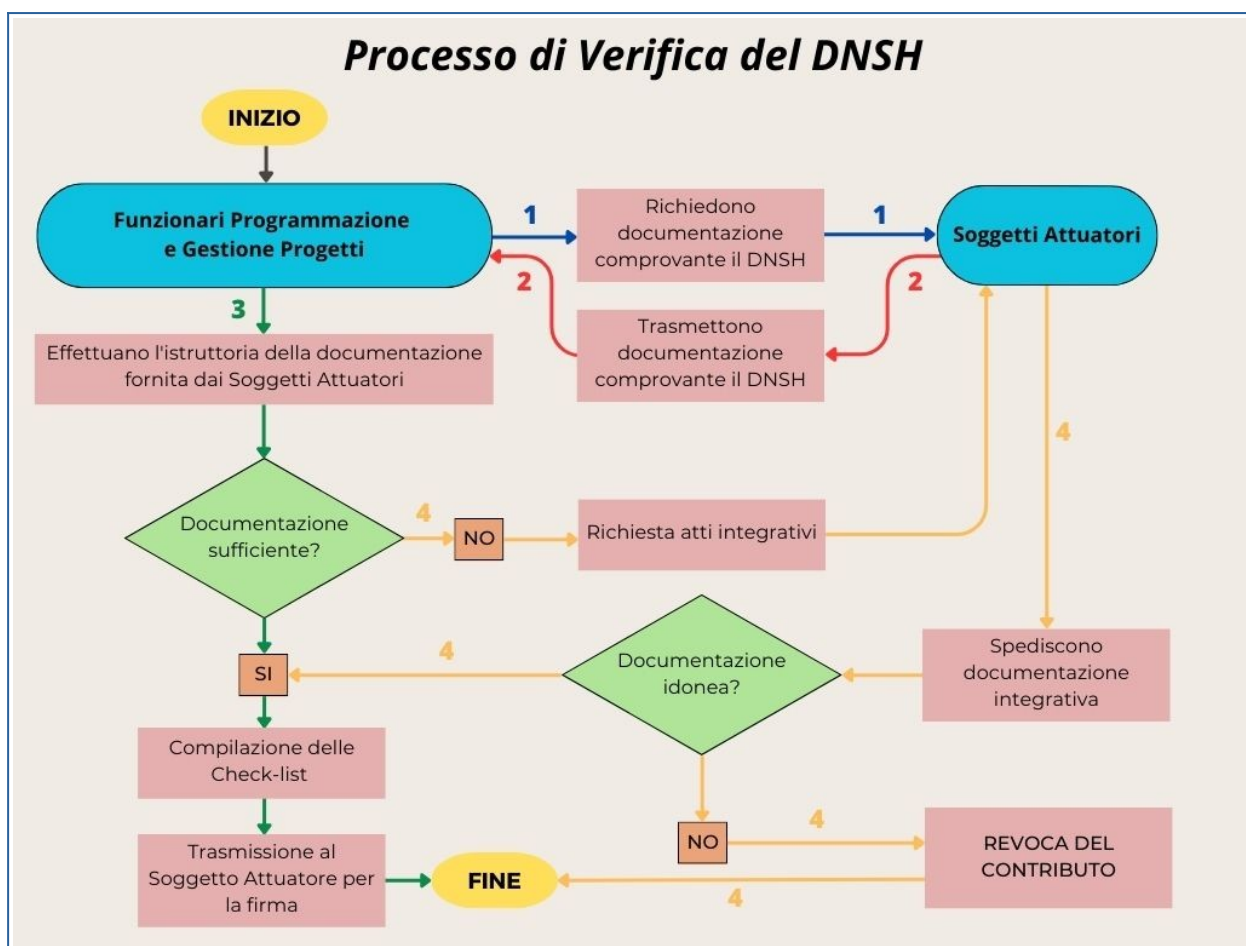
Processo di Verifica del DNSH

INIZIO

Funzionari Programmazione e Gestione Progetti

1

Richiedono documentazione comprovante il DNSH

1

Soggetti Attuatori

2

Trasmettono documentazione comprovante il DNSH

2

3

Effettuano l'istruttoria della documentazione fornita dai Soggetti Attuatori

4

Documentazione sufficiente?

4

NO

Richiesta atti integrativi

SI

4

Documentazione idonea?

Spediscono documentazione integrativa

Compilazione delle Check-list

NO

4

REVOCA DEL CONTRIBUTO

Trasmissione al Soggetto Attuatore per la firma

FINE

4